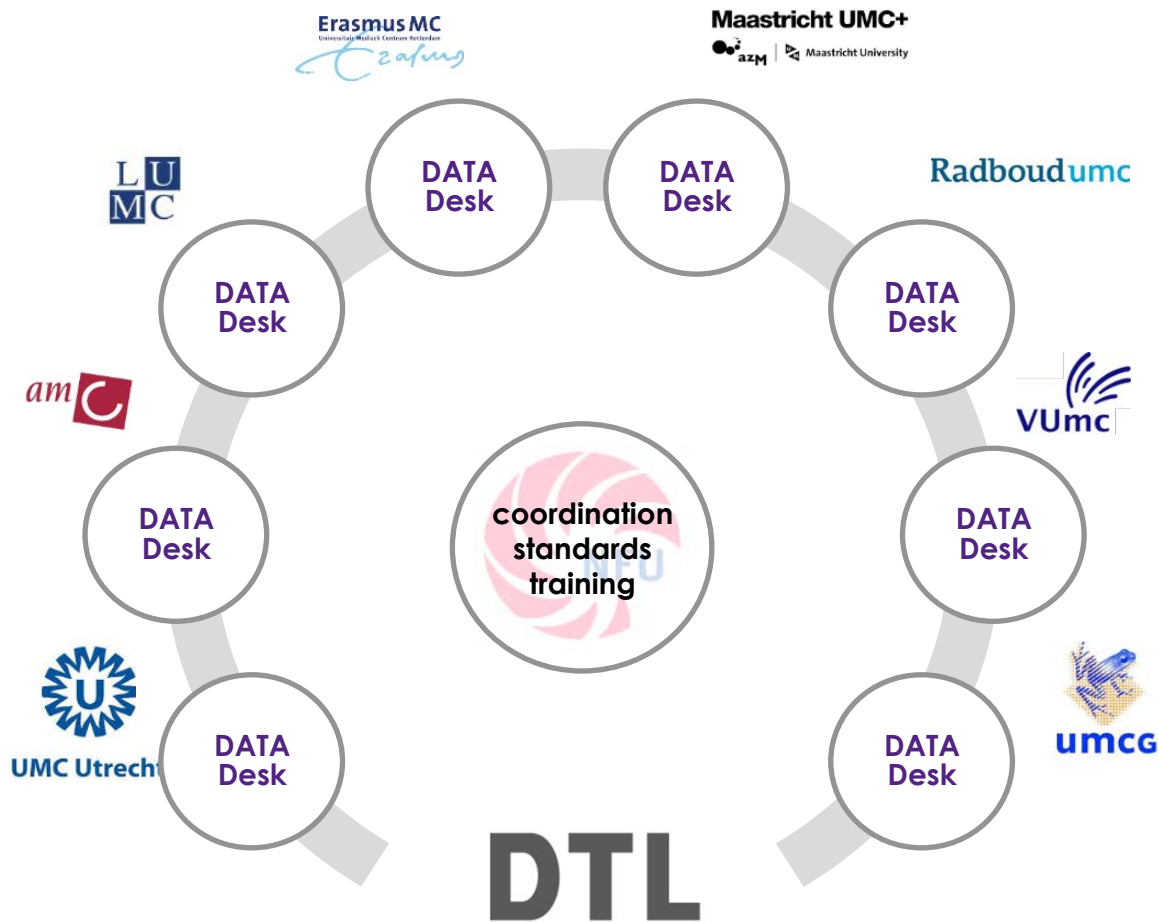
Erasmus MC
Universitair Medisch Centrum Rotterdam
Ezafung

Maastricht UMC+
azM | Maastricht University

DATA Desk

DATA Desk

Radboudumc

LUMC

DATA Desk

DATA Desk

amC

VUmc

DATA Desk

coordination
standards
training

NFU

DATA Desk

UMC Utrecht

DATA Desk

DATA Desk

umcg

DTL